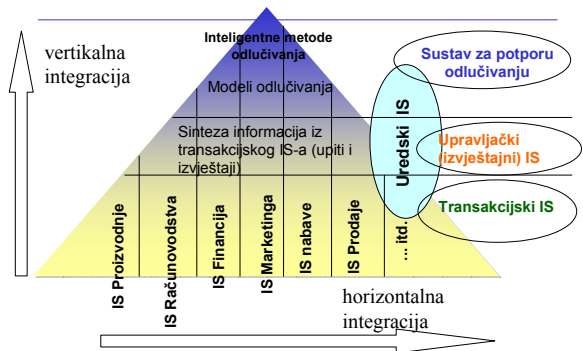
vertikalna integracija

Inteligentne metode odlučivanja

Modeli odlučivanja

Sinteza informacija iz transakcijskog IS-a (upiti i izvještaji)

IS Proizvodnje

IS Računovodstva

IS Financija

IS Marketinga

IS nabave

IS Prodaje

... itd.

Uredski IS

Sustav za potporu odlučivanju

Upravljački (izvještajni) IS

Transakcijski IS

horizontalna integracija